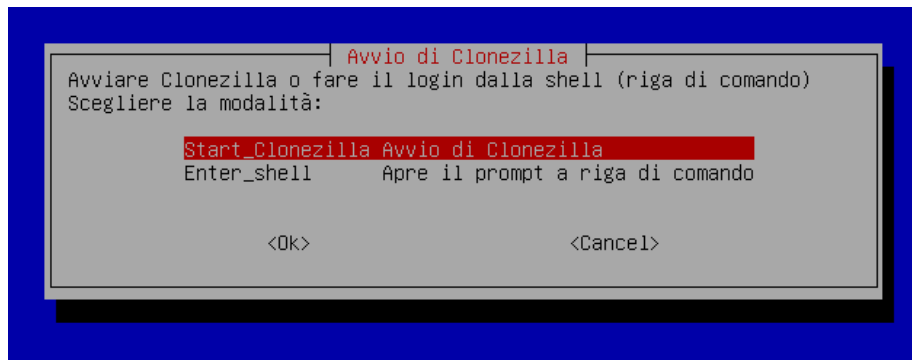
Avvio di Clonezilla

Avviare Clonezilla o fare il login dalla shell (riga di comando)
Scegliere la modalità:

Start_Clonezilla Avvio di Clonezilla
Enter_shell Apre il prompt a riga di comando

<Ok> <Cancel>